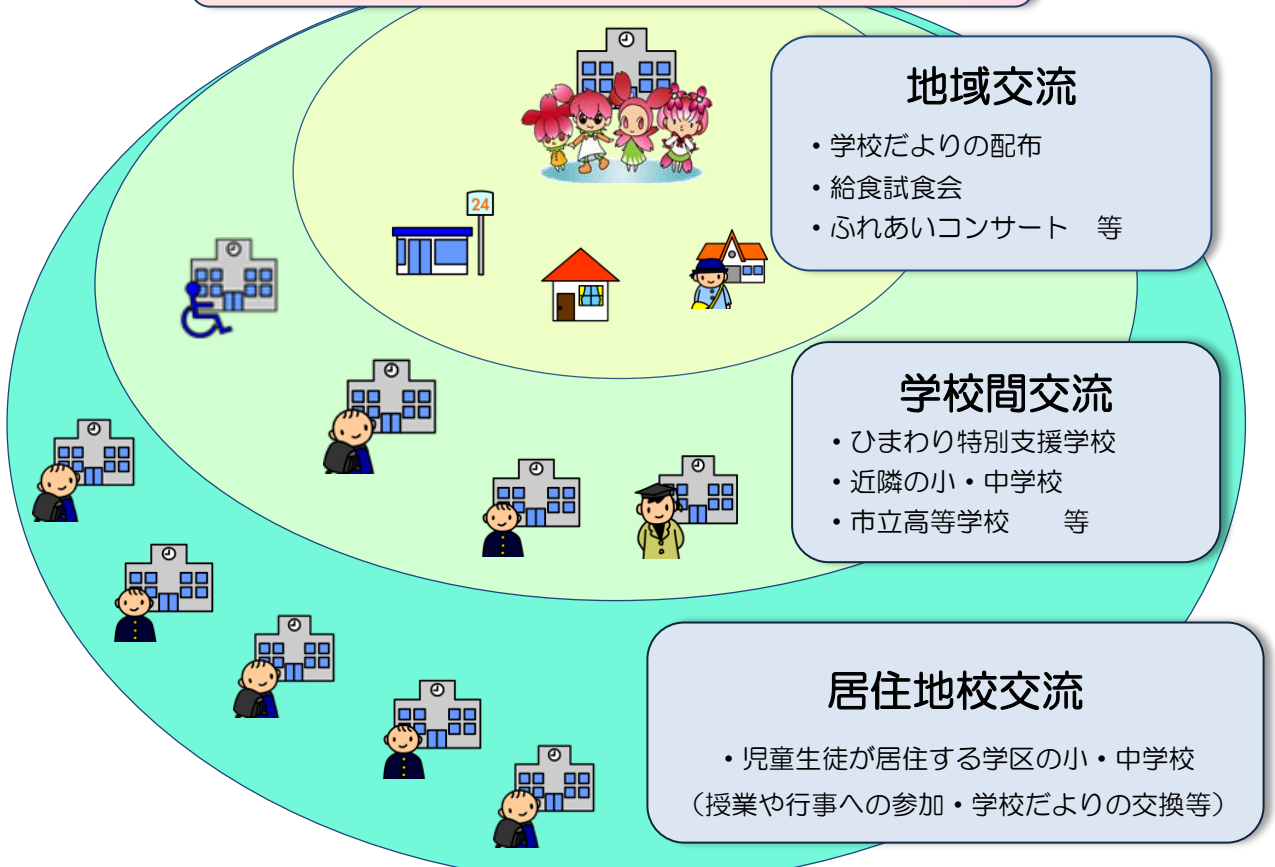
24

地域交流

・学校だよりの配布
・給食試食会
・ふれあいコンサート　等

学校間交流

・ひまわり特別支援学校
・近隣の小・中学校
・市立高等学校　　等

居住地校交流

・児童生徒が居住する学区の小・中学校
（授業や行事への参加・学校だよりの交換等）